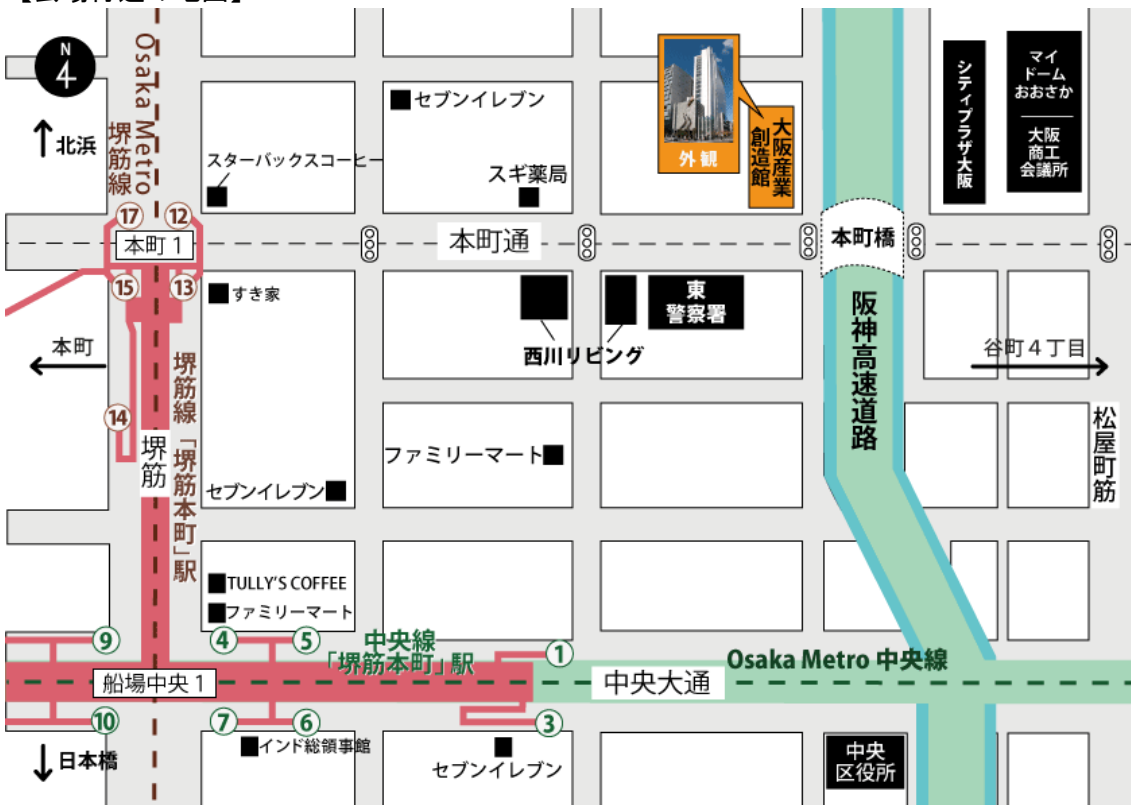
N

北浜

Osaka Metro 堺筋線

スターバックスコーヒー

セブンイレブン

スギ薬局

外観

大阪産業創造館

シティプラザ大阪

マイドームおおさか

大阪商工会議所

⑰ ⑫

本町1

本町通

本町橋

⑮ ⑬

すき家

東警察署

西川リビング

阪神高速道路

本町

谷町4丁目

⑭

堺筋

堺筋線「堺筋本町」駅

ファミリーマート

セブンイレブン

松屋町筋

TULLY'S COFFEE

ファミリーマート

⑨ ④ ⑤

中央線「堺筋本町」駅

①

Osaka Metro 中央線

船場中央1

中央大通

⑩ ⑦ ⑥ ③

日本橋

インド総領事館

セブンイレブン

中央区役所